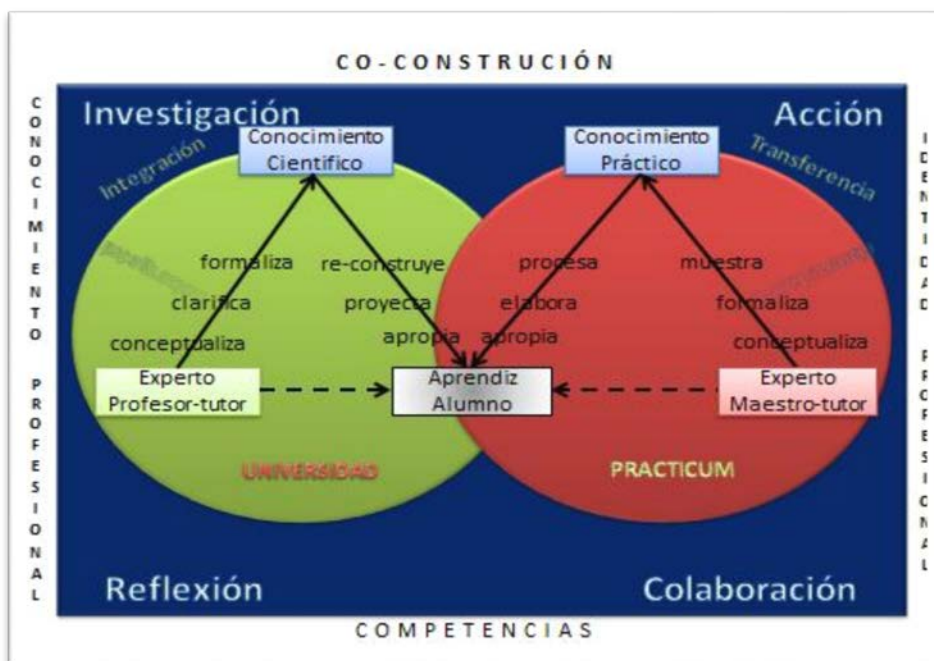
CO-CONSTRUCIÓN

CONOCIMIENTO PROFESIONAL

Investigación

Acción

Conocimiento Científico

Conocimiento Práctico

Integración

Transferencia

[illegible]

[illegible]

formaliza

re-construye

procesa

muestra

clarifica

proyecta

elabora

formaliza

conceptualiza

apropia

apropia

conceptualiza

Experto Profesor-tutor

Aprendiz Alumno

Experto Maestro-tutor

UNIVERSIDAD

PRACTICUM

Reflexión

Colaboración

IDENTIDAD PROFESIONAL

COMPETENCIAS